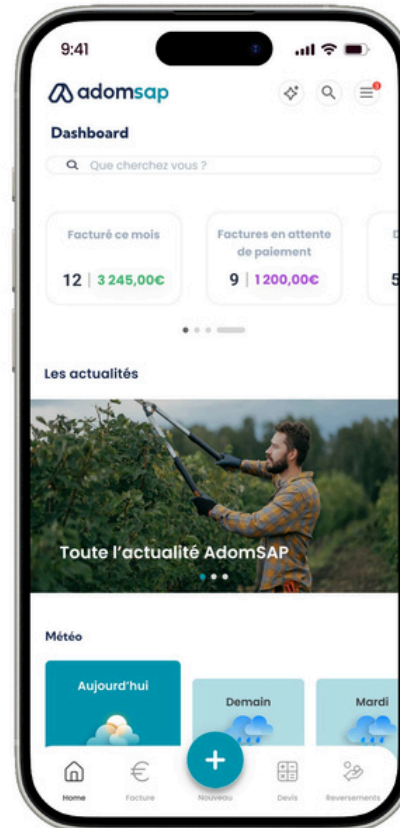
9:41

adomsap

Dashboard

Que cherchez vous ?

Facturé ce mois

12 | 3 245,00€

Factures en attente de paiement

9 | 1 200,00€

5

Les actualités

Toute l'actualité AdomSAP

Météo

Aujourd'hui

Demain

Mardi

+

Home

Facture

Nouveau

Devis

Reversements